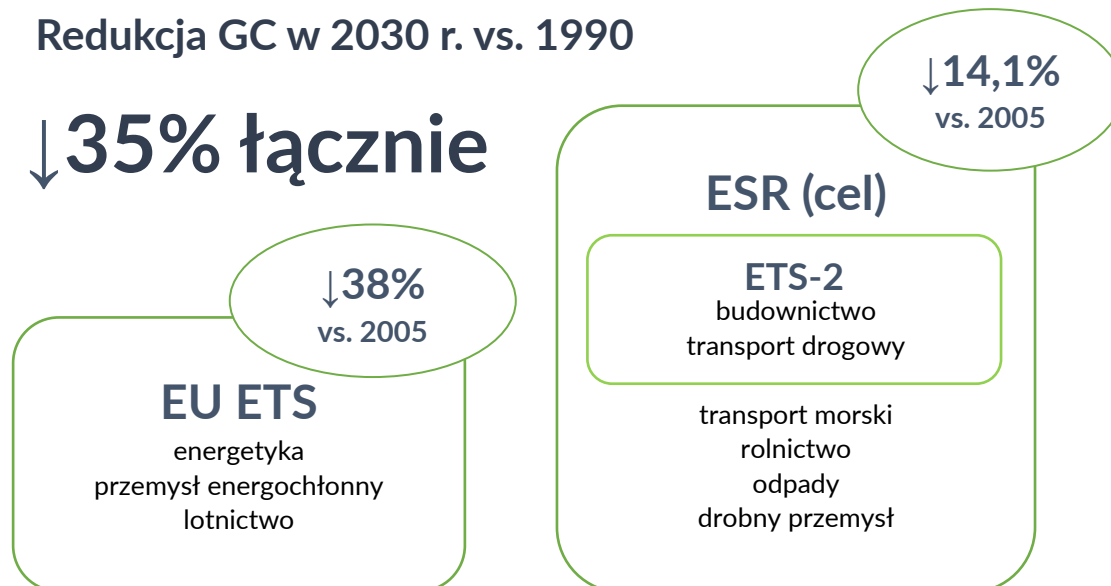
Redukcja GC w 2030 r. vs. 1990

↓35% łącznie

↓38%
vs. 2005

EU ETS
energetyka
przemysł energochłonny
lotnictwo

↓14,1%
vs. 2005

ESR (cel)

ETS-2
budownictwo
transport drogowy

transport morski
rolnictwo
odpady
drobny przemysł